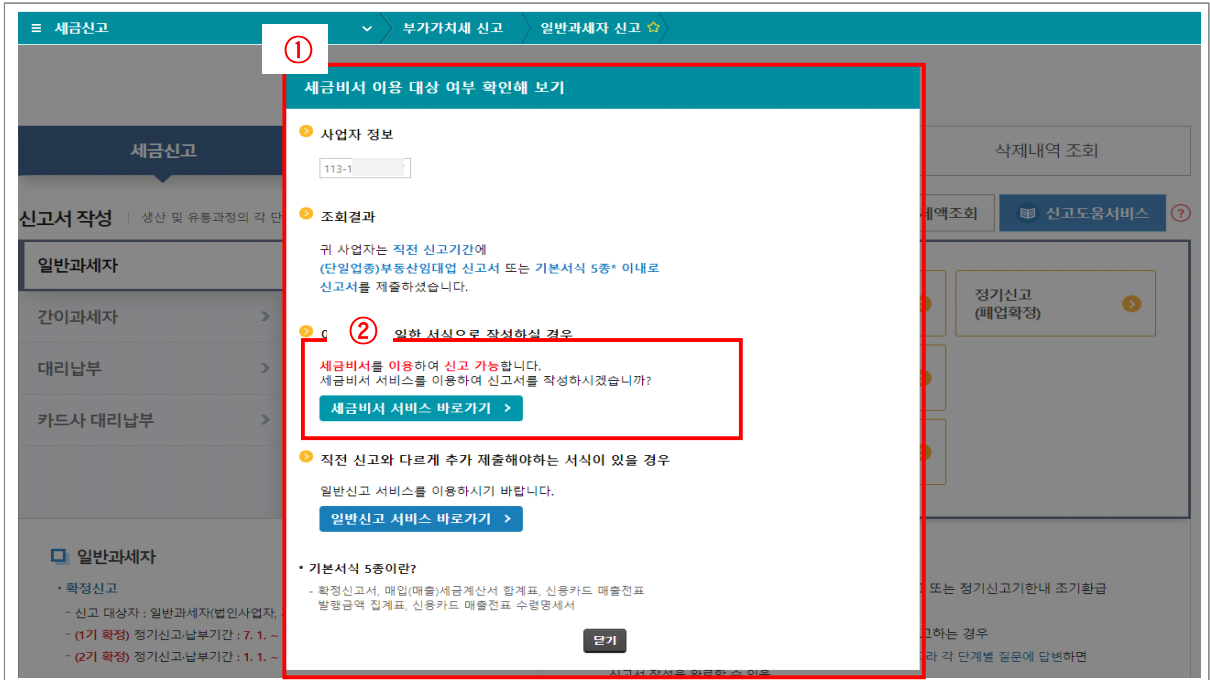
≡ 세금신고 ⌄ 부가가치세 신고 일반과세자 신고 ☆

①

세금비서 이용 대상 여부 확인해 보기

사업자 정보

113-1

조회결과

귀 사업자는 직전 신고기간에 (단일업종)부동산임대업 신고서 또는 기본서식 5종* 이내로 신고서를 제출하셨습니다.

② 일한 서식으로 작성하실 경우

세금비서를 이용하여 신고 가능합니다. 세금비서 서비스를 이용하여 신고서를 작성하시겠습니까?

세금비서 서비스 바로가기 >

직전 신고와 다르게 추가 제출해야하는 서식이 있을 경우

일반신고 서비스를 이용하시기 바랍니다.

일반신고 서비스 바로가기 >

• 기본서식 5종이란?

- 확정신고서, 매입(매출)세금계산서 합계표, 신용카드 매출전표 발행금액 집계표, 신용카드 매출전표 수령명세서

닫기

세금신고

삭제내역 조회

신고서 작성 | 생산 및 유통과정의 각 단

세액조회

신고도움서비스

?

일반과세자

간이과세자 >

대리납부 >

카드사 대리납부 >

정기신고 (폐업확정)

일반과세자

• 확정신고

- 신고 대상자 : 일반과세자(법인사업자,

- (1기 확정) 정기신고·납부기간 : 7. 1. ~

- (2기 확정) 정기신고·납부기간 : 1. 1. ~

또는 정기신고기한내 조기환급

고하는 경우

라 각 단계별 질문에 답변하면